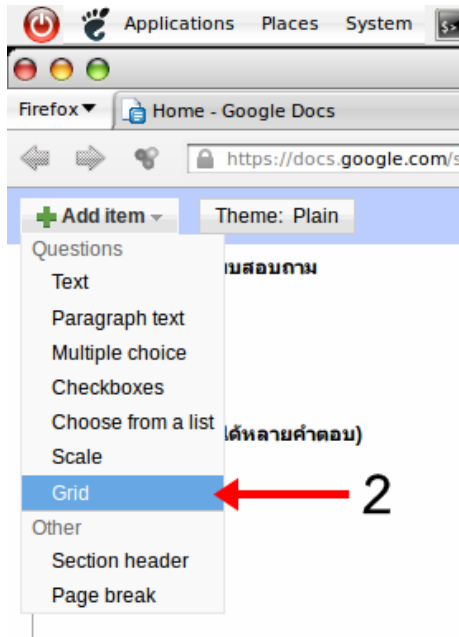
Applications Places System

Firefox Home - Google Docs

https://docs.google.com/s

Add item Theme: Plain

Questions
Text
Paragraph text
Multiple choice
Checkboxes
Choose from a list
Scale
Grid
Other
Section header
Page break

บสอบถาม

ได้หลายคำตอบ)

2